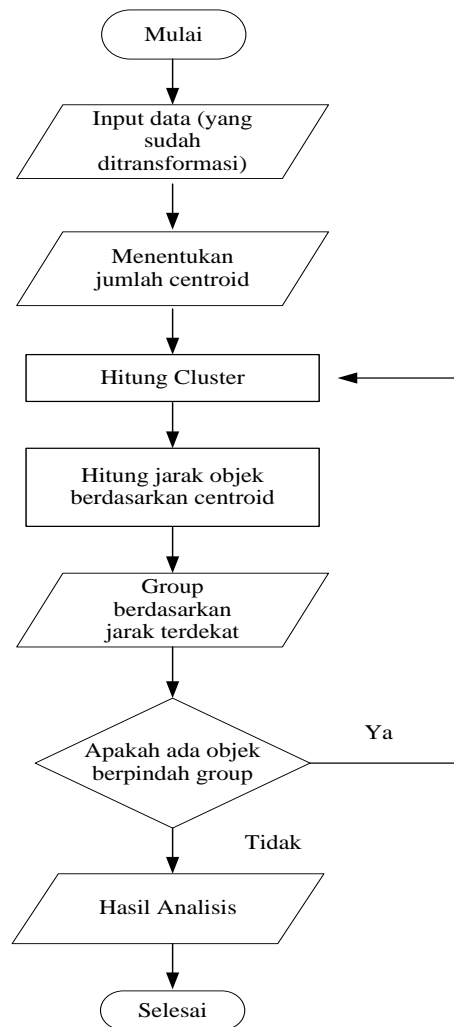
Mulai

Input data (yang sudah ditransformasi)

Menentukan jumlah centroid

Hitung Cluster

Hitung jarak objek berdasarkan centroid

Group berdasarkan jarak terdekat

Apakah ada objek berpindah group

Ya

Tidak

Hasil Analisis

Selesai